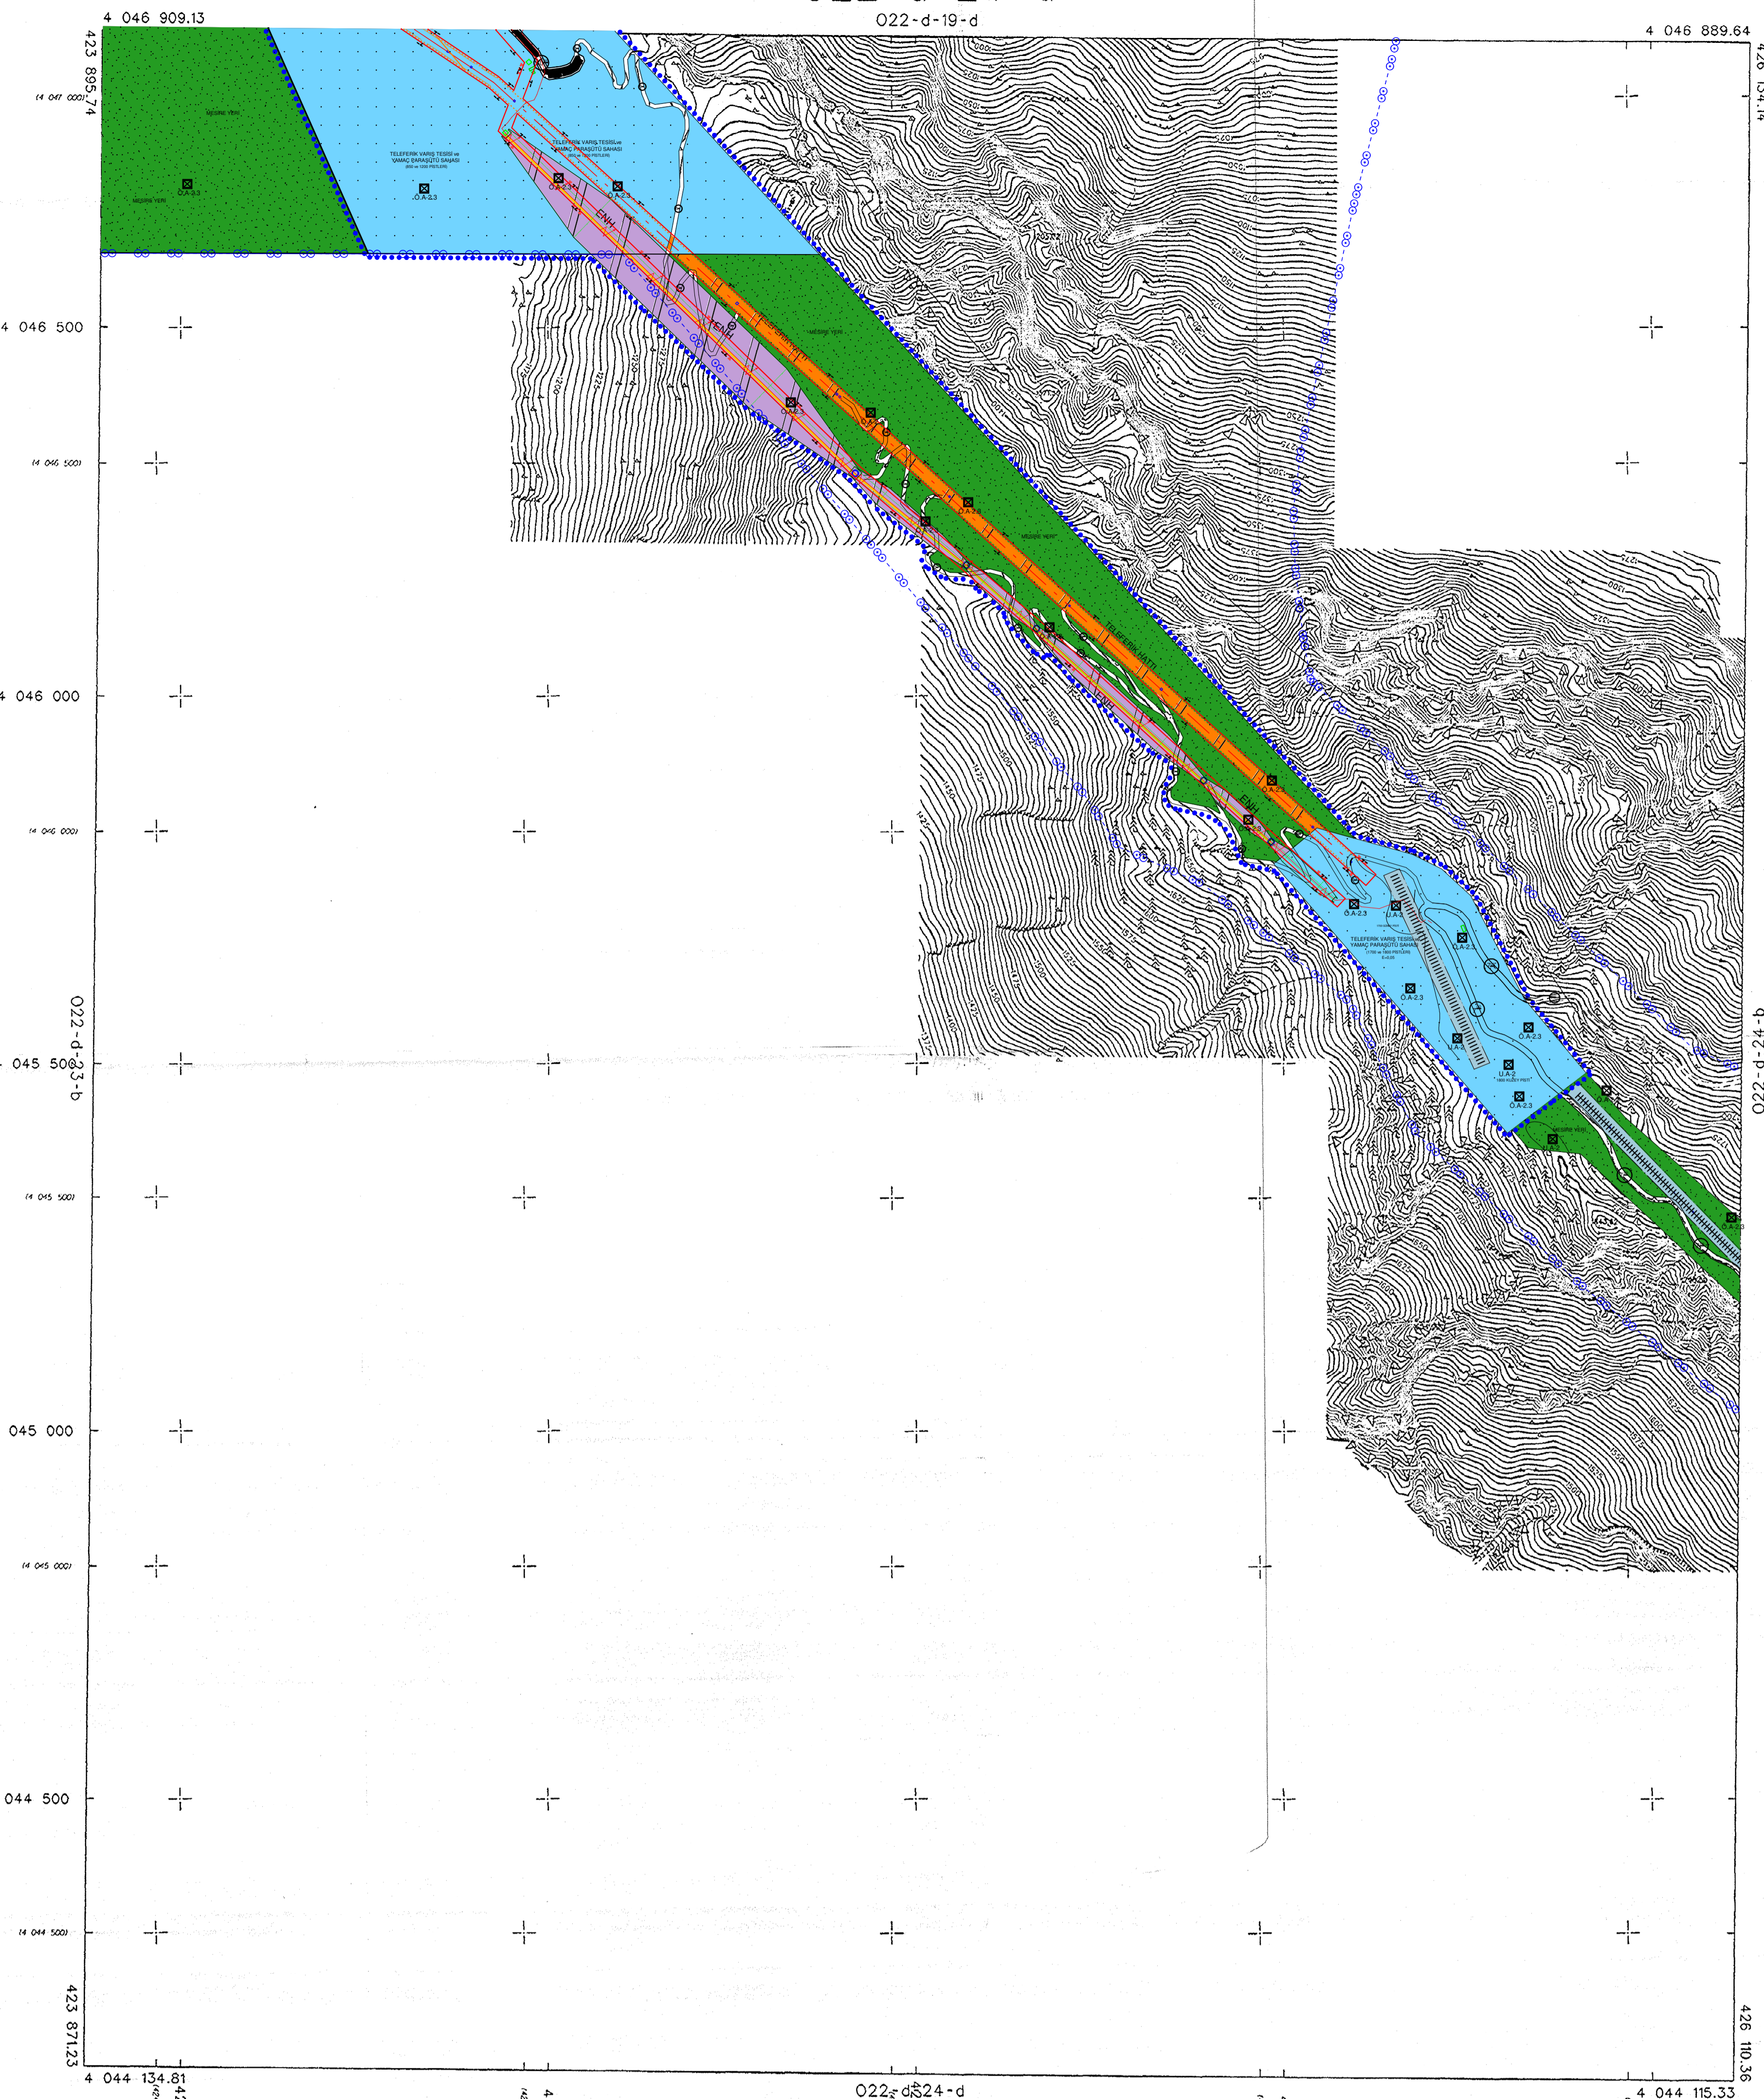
4 046 909.13
022-d-19-d
4 046 889.64
423 895.74
426 134.14
(4 047 000)
MESİRE YERİ
TELEFERİK VARIŞ TESİSİ ve YAMAÇ PARAŞÜTÜ SAHASI
Ö.A-2.3
Ö.A-2.3
Ö.A-2.3
ENH
4 046 500
(4 046 500)
MESİRE YERİ
Ö.A-2.3
Ö.A-2.3
Ö.A-2.3
MESİRE YERİ
TELEFERİK HATTI
ENH
4 046 000
(4 046 000)
Ö.A-2.3
ENH
Ö.A-2.3
TELEFERİK VARIŞ TESİSİ ve YAMAÇ PARAŞÜTÜ SAHASI
Ö.A-2.3
Ö.A-2.3
Ö.A-2.3
Ö.A-2.3
Ö.A-2.3
Ö.A-2.3
MESİRE YERİ
Ö.A-2.3
022-d-23-b
022-d-24-b
045 500
(4 045 500)
045 000
(4 045 000)
044 500
(4 044 500)
423 871.23
426 110.36
4 044 134.81
022-d-24-d
4 044 115.33